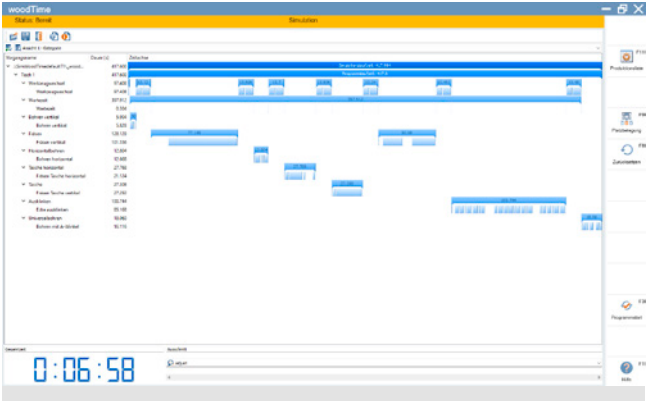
woodTime

Status: Bereit

Simulation

Ansicht 1: Kategorie

Vorgangsname

Dauer [s]

Zeitachse

Teile 1

Werkzeugwechsel

Werkzeugwechsel

Werkzeuganwahl

Werkzeuganwahl

Bohren vertikal

Bohren vertikal

Fräsen

Fräsen vertikal

Horizontalbohren

Bohren horizontal

Tasche horizontal

Fräsen Tasche horizontal

Tasche

Fräsen Tasche vertikal

Ausfräsen

Ecke ausfräsen

Universalbohren

Bohren mit 4-Winkel

Gesamtzeit

0:06:58

Ausschnitt

F10

Produktionsdaten

F11

Zurücksetzen

Programmstart

F12

Hilfe